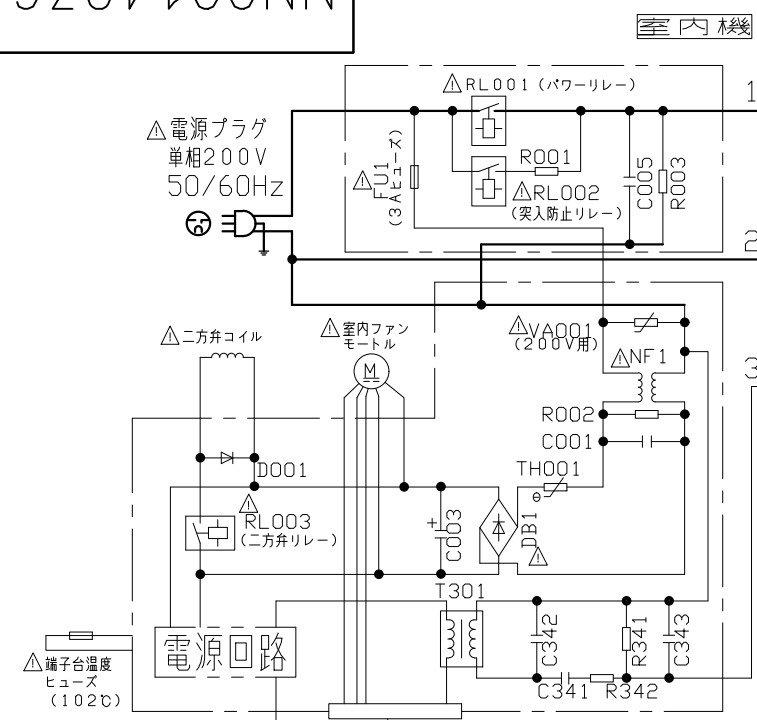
S28V200NN

室内機

⚠RL001（パワーリレー）

1

⚠電源プラグ
単相200V
50/60Hz

⚠FU1（3Aヒューズ）

R001

⚠RL002（突入防止リレー）

C005

R003

2

⚠VA001（200V用）

⚠二方弁コイル

⚠室内ファンモートル

M

⚠NF1

3

R002

C001

D001

TH001

⚠RL003（二方弁リレー）

C003

DB1

⚠

T301

C342

R341

C343

⚠端子台温度ヒューズ（102℃）

電源回路

C341

R342